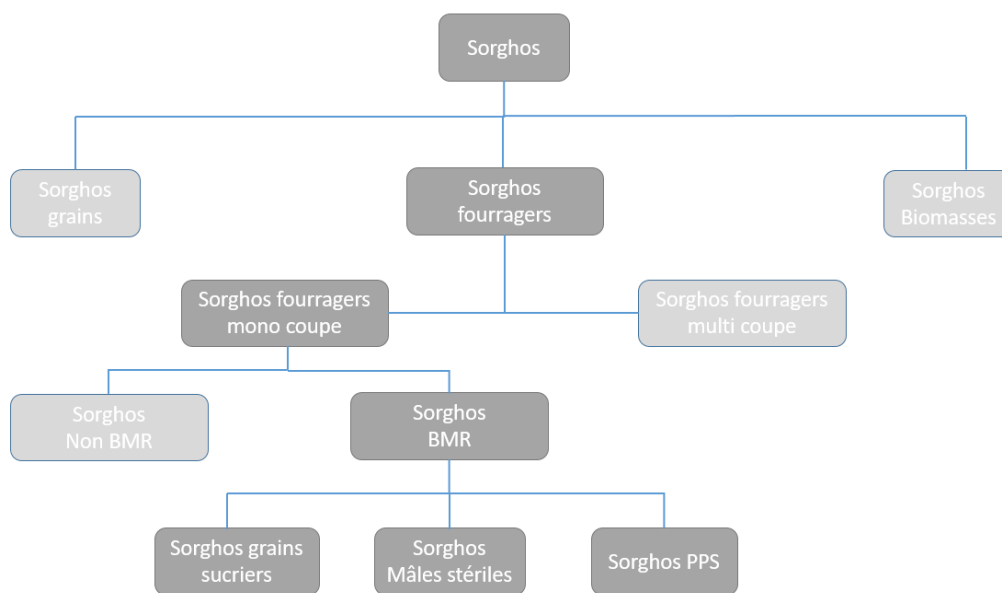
Sorghos

Sorghos grains

Sorghos fourragers

Sorghos Biomasses

Sorghos fourragers mono coupe

Sorghos fourragers multi coupe

Sorghos Non BMR

Sorghos BMR

Sorghos grains sucriers

Sorghos Mâles stériles

Sorghos PPS